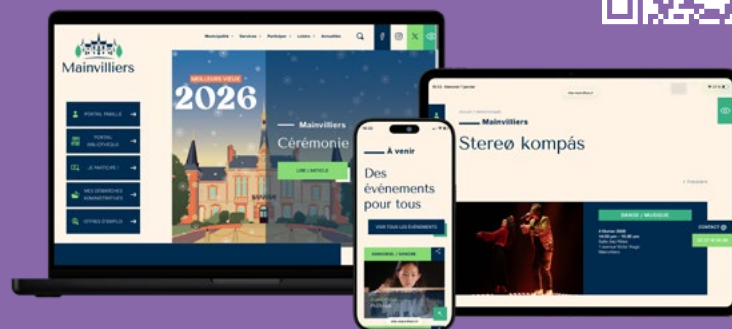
Mainvilliers

Municipalité Services Participez Loisirs Actualités

PORTAIL FAMILLE

PORTAIL VIE CITOYENNE

JE PARTICIPE !

MES DÉMARCHES ADMINISTRATIVES

OFFRES D'EMPLOI

MEILLEURS VŒUX

2026

Mainvilliers

Cérémonie

LIRE L'ARTICLE

À venir

Des événements pour tous

VOIR TOUS LES ÉVÉNEMENTS

Mainvilliers

Stereø kompás

DANSE / MUSIQUE

CONTACT